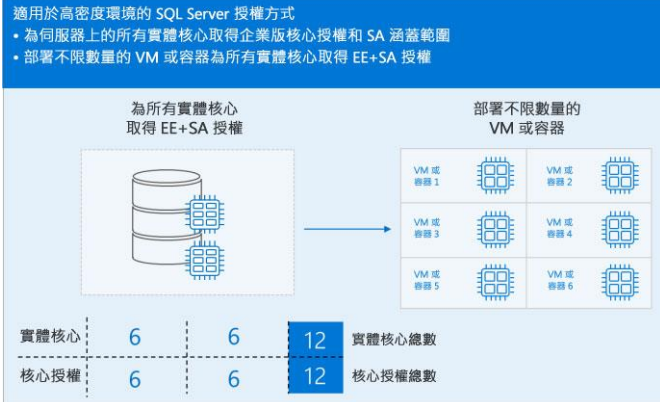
適用於高密度環境的 SQL Server 授權方式
• 為伺服器上的所有實體核心取得企業版核心授權和 SA 涵蓋範圍
• 部署不限數量的 VM 或容器為所有實體核心取得 EE+SA 授權

為所有實體核心
取得 EE+SA 授權

部署不限數量的
VM 或容器

VM 或
容器 1

VM 或
容器 2

VM 或
容器 3

VM 或
容器 4

VM 或
容器 5

VM 或
容器 6

| 實體核心 | 6 | 6 | 12 | 實體核心總數 |
|---|---|---|---|---|
| 核心授權 | 6 | 6 | 12 | 核心授權總數 |